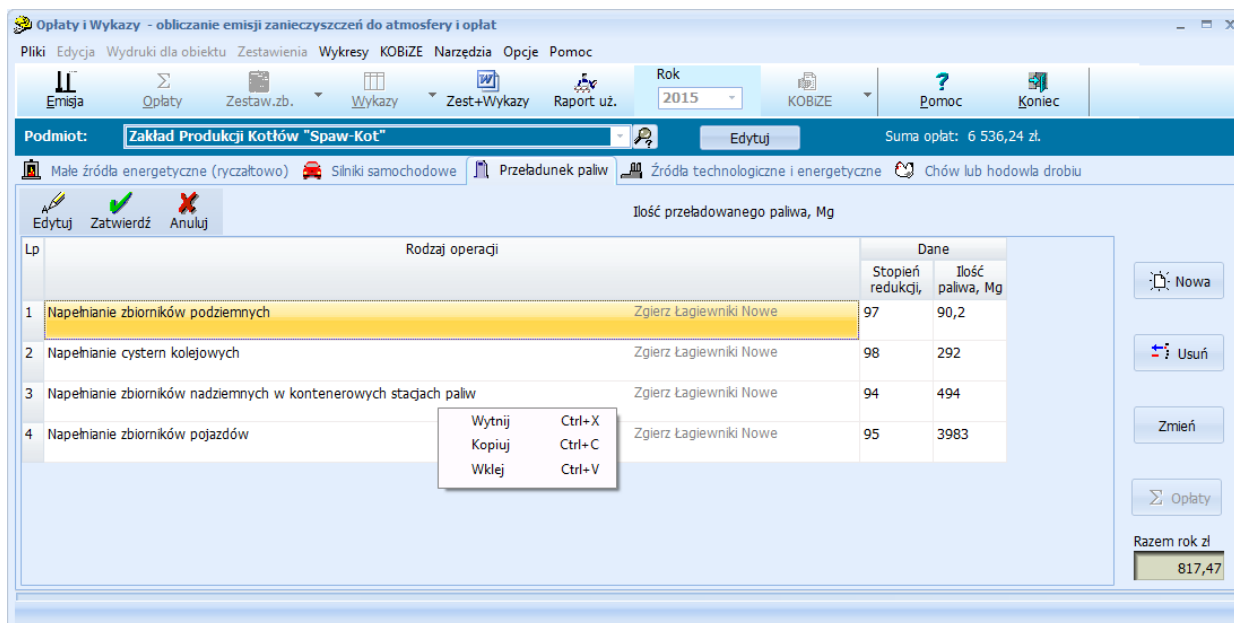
Opłaty i Wykazy - obliczanie emisji zanieczyszczeń do atmosfery i opłat

Pliki Edycja Wydruki dla obiektu Zestawienia Wykresy KOBiZE Narzędzia Opcje Pomoc

Emisja Opłaty Zestaw.zb. Wykazy Zest+Wykazy Raport uż. Rok 2015 KOBiZE Pomoc Koniec

Podmiot: Zakład Produkcji Kotłów "Spaw-Kot" Edytuj Suma opłat: 6 536,24 zł.

Małe źródła energetyczne (ryczałtowo) Silniki samochodowe Przeładunek paliw Źródła technologiczne i energetyczne Chów lub hodowla drobiu

Edytuj Zatwierdź Anuluj

Ilość przeładowanego paliwa, Mg

| Lp | Rodzaj operacji | | Stopień redukcji, | Ilość paliwa, Mg |
|---|---|---|---|---|
| 1 | Napełnianie zbiorników podziemnych | Zgierz Łagiewniki Nowe | 97 | 90,2 |
| 2 | Napełnianie cystern kolejowych | Zgierz Łagiewniki Nowe | 98 | 292 |
| 3 | Napełnianie zbiorników nadziemnych w kontenerowych stacjach paliw | Zgierz Łagiewniki Nowe | 94 | 494 |
| 4 | Napełnianie zbiorników pojazdów | Zgierz Łagiewniki Nowe | 95 | 3983 |

Dane

Wytnij Ctrl+X
Kopiuj Ctrl+C
Wklej Ctrl+V

Nowa
Usuń
Zmień
Opłaty
Razem rok zł
817,47